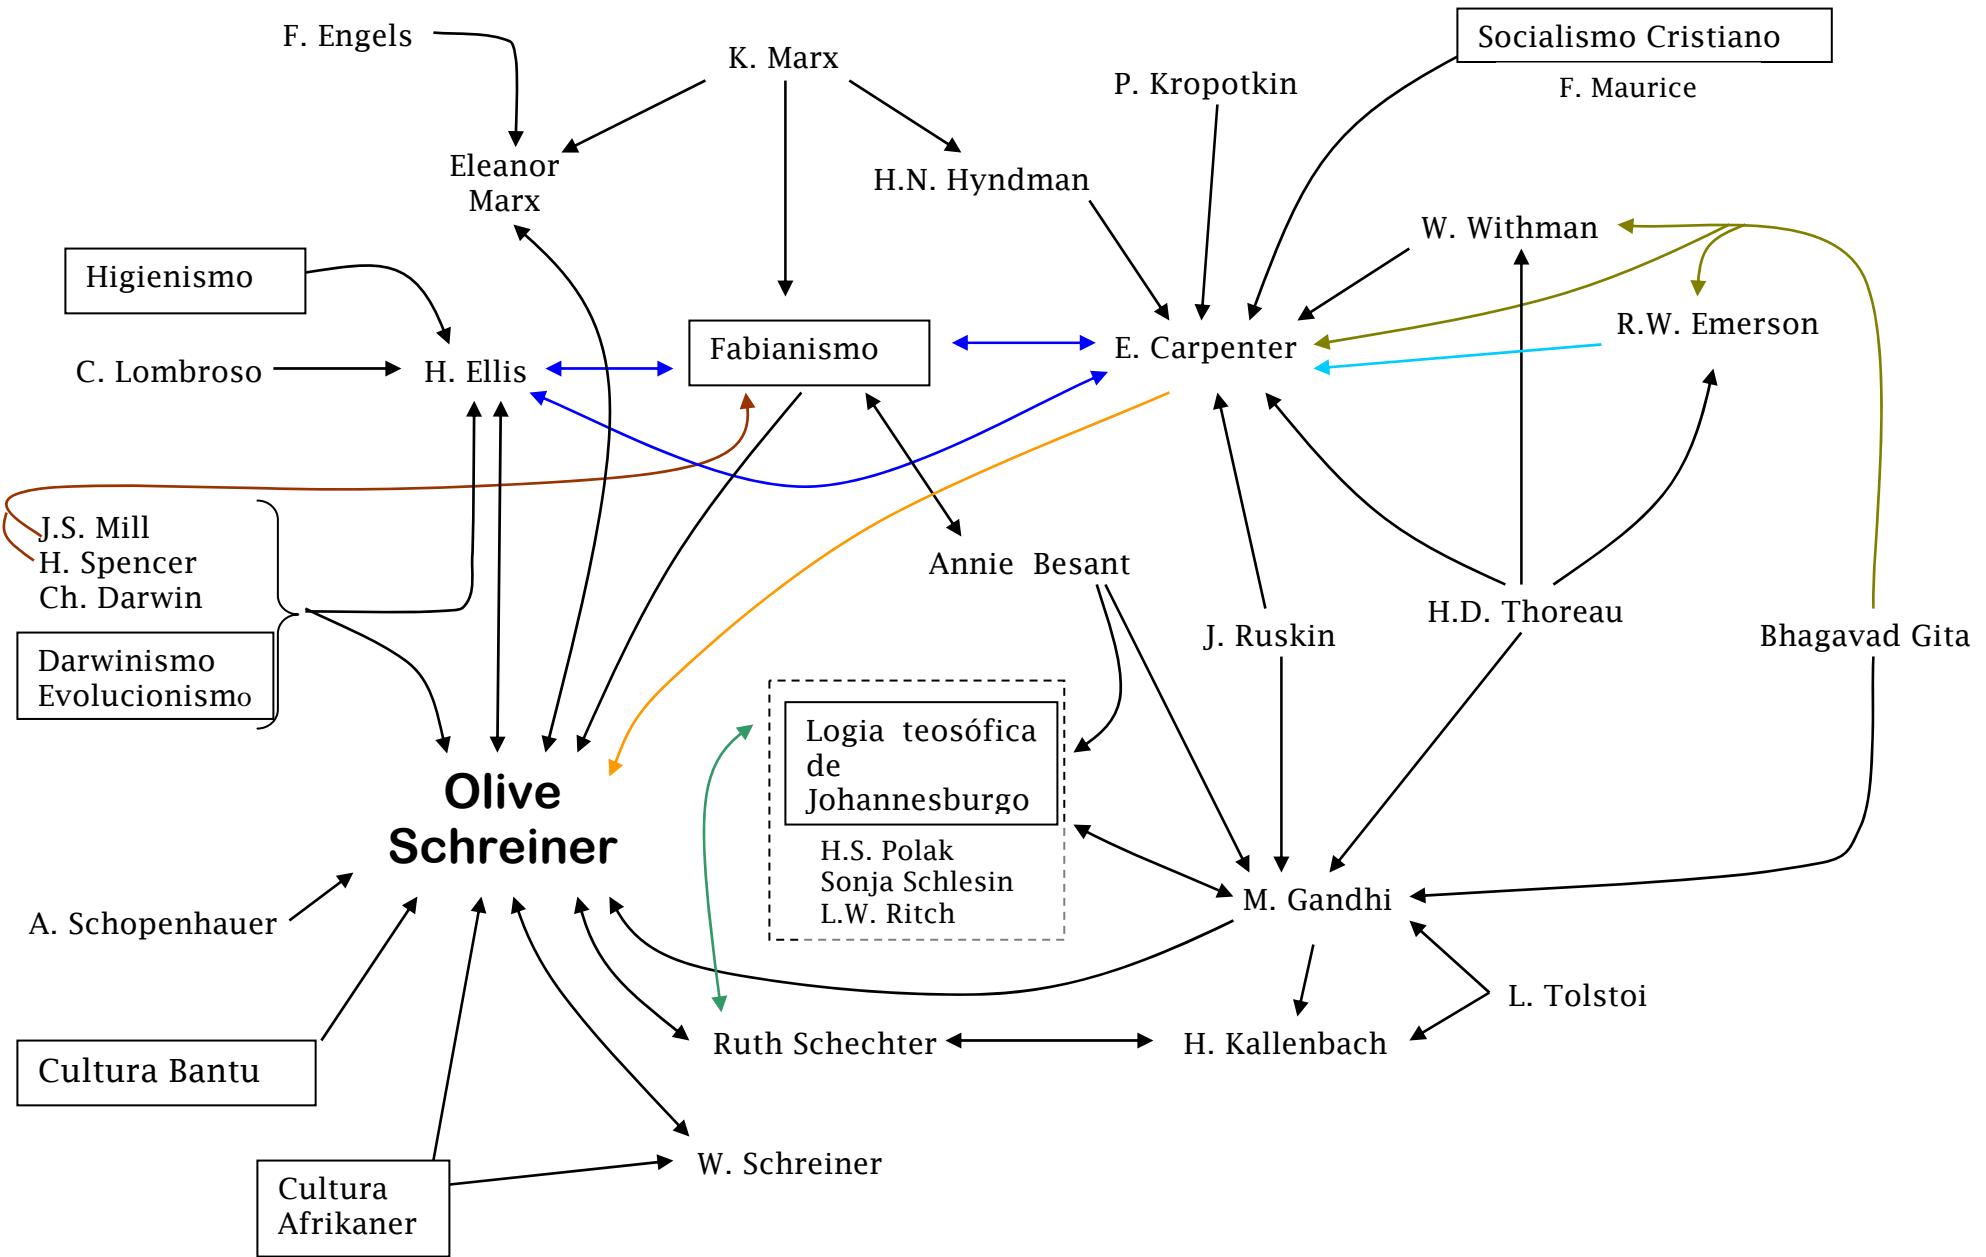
F. Engels

K. Marx

Socialismo Cristiano

F. Maurice

P. Kropotkin

Eleanor Marx

H.N. Hyndman

W. Withman

Higienismo

Fabianismo

E. Carpenter

R.W. Emerson

C. Lombroso

H. Ellis

J.S. Mill
H. Spencer
Ch. Darwin

Darwinismo
Evolucionismo

Annie Besant

J. Ruskin

H.D. Thoreau

Bhagavad Gita

Logia teosófica de Johannesburgo

H.S. Polak
Sonja Schlesin
L.W. Ritch

Olive Schreiner

A. Schopenhauer

M. Gandhi

L. Tolstoi

Ruth Schechter

H. Kallenbach

Cultura Bantu

Cultura Afrikaner

W. Schreiner